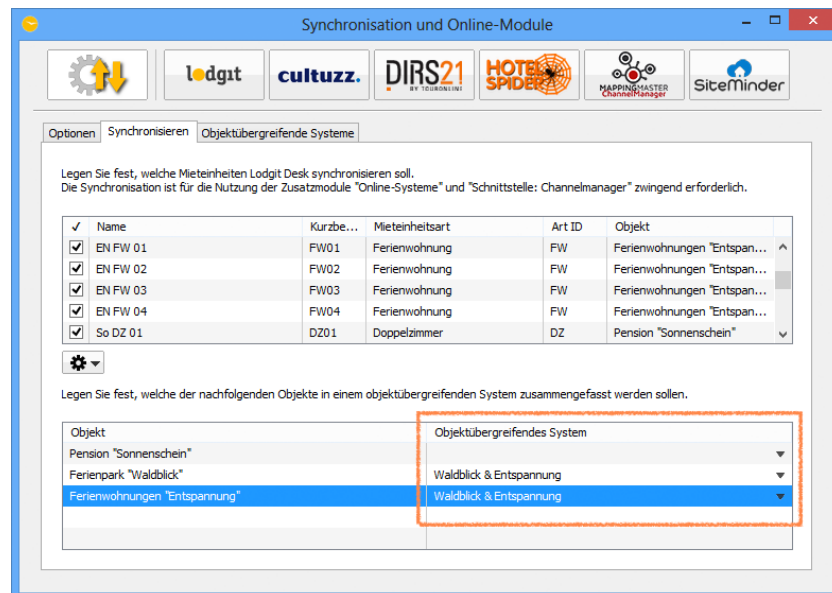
Synchronisation und Online-Module

lodgit cultuzz. DIRS21 BY TOURONLINE HOTEL SPIDER MAPPINGMASTER ChannelManager SiteMinder

Optionen | Synchronisieren | Objektübergreifende Systeme

Legen Sie fest, welche Mieteinheiten Lodgit Desk synchronisieren soll.
Die Synchronisation ist für die Nutzung der Zusatzmodule "Online-Systeme" und "Schnittstelle: Channelmanager" zwingend erforderlich.

| ✓ | Name | Kurzbe... | Mieteinheitsart | Art ID | Objekt |
|---|---|---|---|---|---|
| ✓ | EN FW 01 | FW01 | Ferienwohnung | FW | Ferienwohnungen "Entspan... |
| ✓ | EN FW 02 | FW02 | Ferienwohnung | FW | Ferienwohnungen "Entspan... |
| ✓ | EN FW 03 | FW03 | Ferienwohnung | FW | Ferienwohnungen "Entspan... |
| ✓ | EN FW 04 | FW04 | Ferienwohnung | FW | Ferienwohnungen "Entspan... |
| ✓ | So DZ 01 | DZ01 | Doppelzimmer | DZ | Pension "Sonnenschein" |

Legen Sie fest, welche der nachfolgenden Objekte in einem objektübergreifenden System zusammengefasst werden sollen.

| Objekt | Objektübergreifendes System |
|---|---|
| Pension "Sonnenschein" | |
| Ferienpark "Waldblick" | Waldblick & Entspannung |
| Ferienwohnungen "Entspannung" | Waldblick & Entspannung |